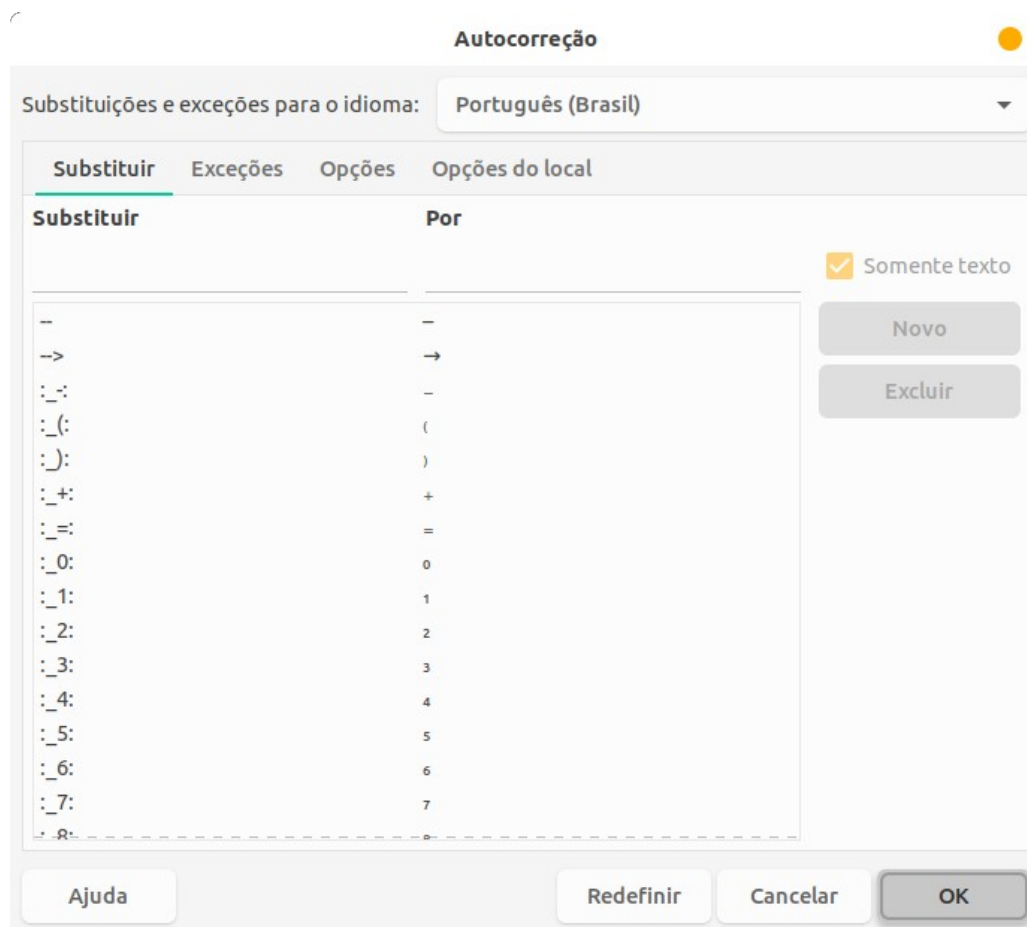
Autocorreção

Substituições e exceções para o idioma: Português (Brasil)

Substituir Exceções Opções Opções do local

| Substituir | Por |
|---|---|
| -- | – |
| --> | → |
| :_-: | ₋ |
| :_(: | ₍ |
| :_): | ₎ |
| :_+: | ₊ |
| :_=: | ₌ |
| :_0: | ₀ |
| :_1: | ₁ |
| :_2: | ₂ |
| :_3: | ₃ |
| :_4: | ₄ |
| :_5: | ₅ |
| :_6: | ₆ |
| :_7: | ₇ |
| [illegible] | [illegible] |

Somente texto

Novo

Excluir

Ajuda

Redefinir

Cancelar

OK